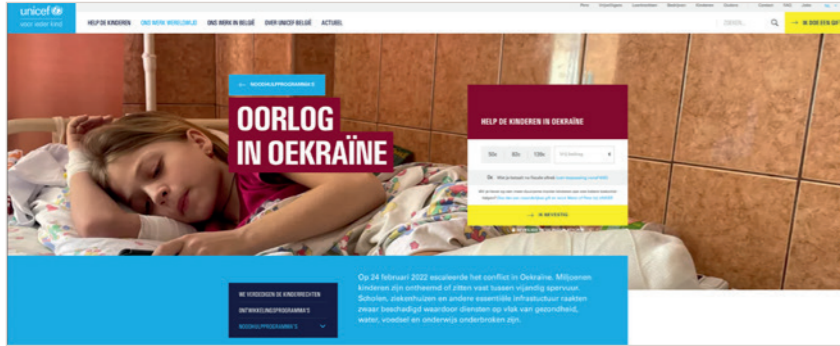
unicef
voor ieder kind

Pers Vrijwilligers Lesmaterialen Bedrijven Scholen Contact FAQ Jobs

HELP DE KINDEREN ONS WERK WERELDWIJD ONS WERK IN BELGIË OVER UNICEF BELGIË ACTUEEL

ZOEKEN

IK DOE EEN GIFT

← NOODHULPPROGRAMMA'S

OORLOG IN OEKRAÏNE

HELP DE KINDEREN IN OEKRAÏNE

50€ 80€ 120€ Vrij bedrag

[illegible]

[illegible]

→ IK BEVESTIG

WE VERDEDIGEN DE KINDERRECHTEN
ONTWIKKELINGSPROGRAMMA'S
NOODHULPPROGRAMMA'S

Op 24 februari 2022 escaleerde het conflict in Oekraïne. Miljoenen kinderen zijn ontheemd of zitten vast tussen vijandig spervuur. Scholen, ziekenhuizen en andere essentiële infrastructuur raakten zwaar beschadigd waardoor diensten op vlak van gezondheid, water, voedsel en onderwijs onderbroken zijn.